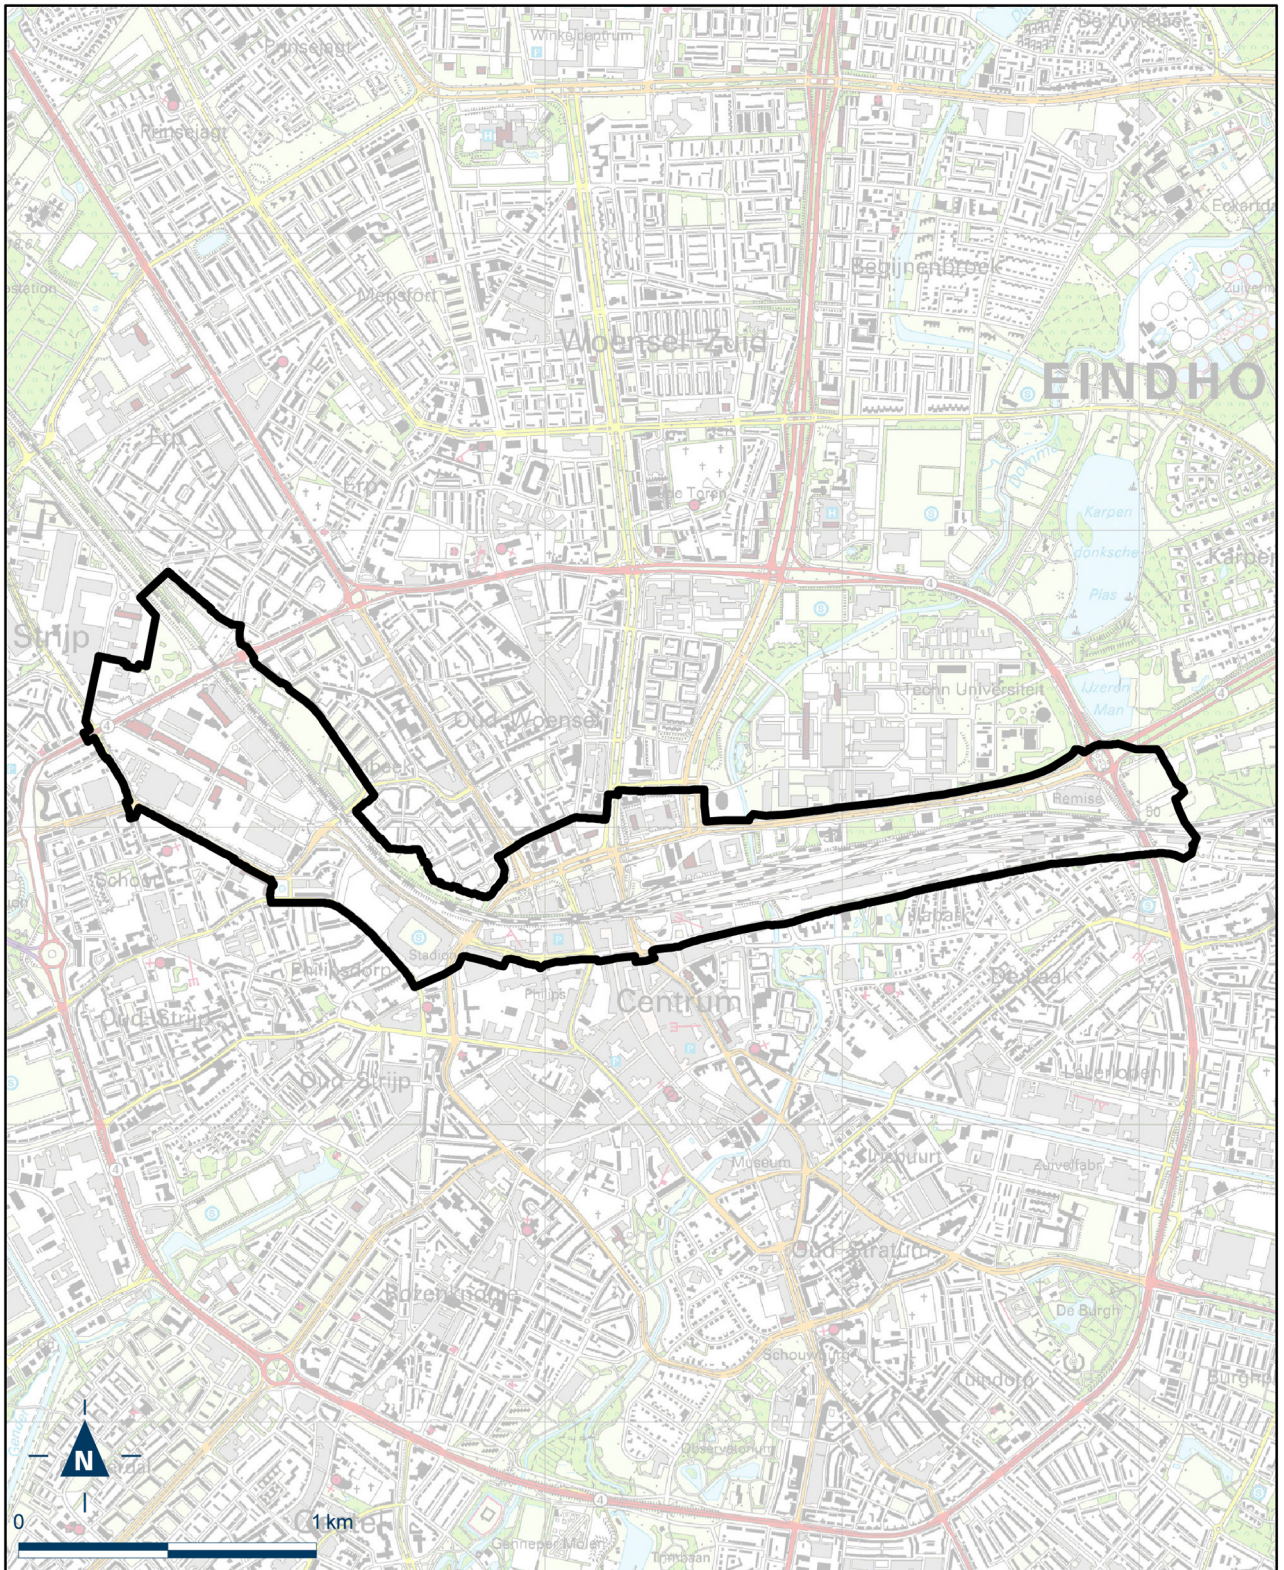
Winkelcentrum
De Luytgaas
Prinsejagt
Prinsejagt
Eckart
Begijnenbroek
station
Mensfort
Zuiver
Woensel-Zuid
EINDHO
Erp
Erp
De Toren
Karpen
donksche
Plas
Strijp
Techn Universiteit
IJzeren
Man
Oud-Woensel
Remise
Schoot
Vestdijk
Stadion
Philipsdorp
Philips
Centrum
Oud-Strijp
Oud-Strijp
Lakerlopen
Museum
Irisbuurt
Zuivelfabr
Oud-Stratum
Rozenknopje
De Burgh
Schouwburg
Tuindorp
Burgh
Observatorium
N
0
1 km
Genneper Molen
Tongelre